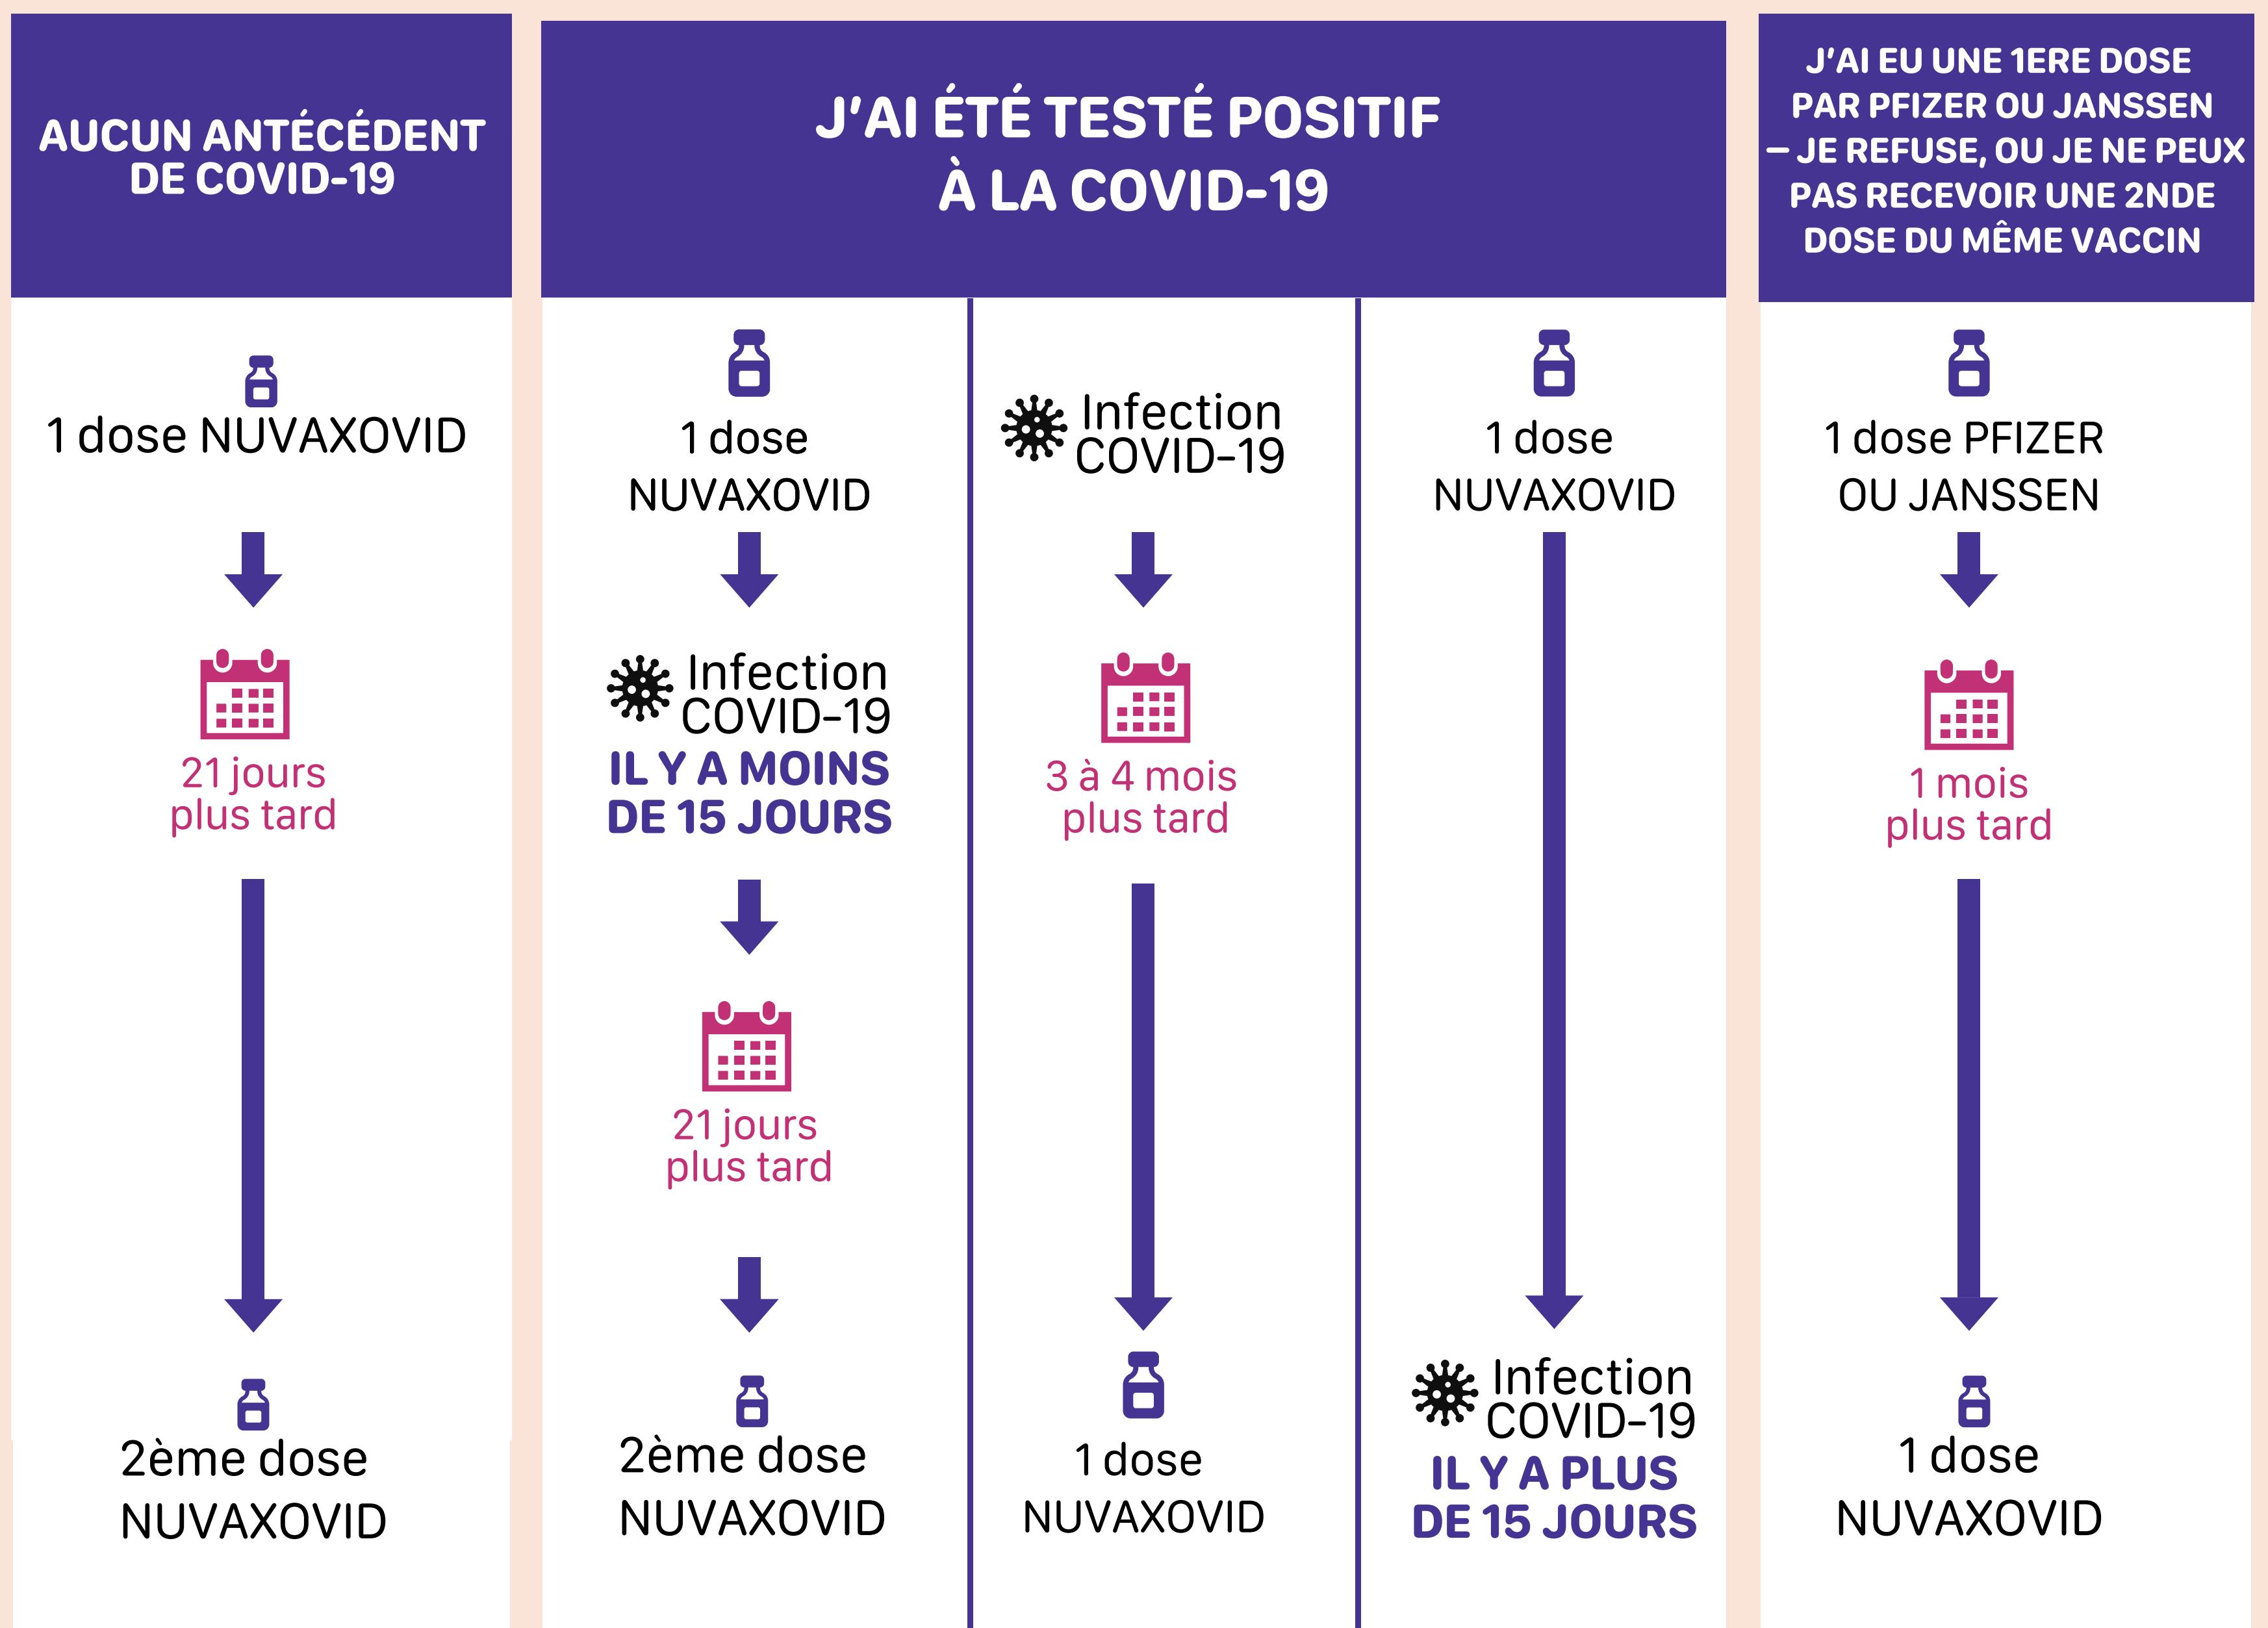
AUCUN ANTÉCÉDENT DE COVID-19

1 dose NUVAXOVID

21 jours plus tard

2ème dose NUVAXOVID

J'AI ÉTÉ TESTÉ POSITIF À LA COVID-19

1 dose NUVAXOVID

Infection COVID-19
IL Y A MOINS DE 15 JOURS

21 jours plus tard

2ème dose NUVAXOVID

Infection COVID-19

3 à 4 mois plus tard

1 dose NUVAXOVID

1 dose NUVAXOVID

Infection COVID-19
IL Y A PLUS DE 15 JOURS

J'AI EU UNE 1ERE DOSE PAR PFIZER OU JANSSEN – JE REFUSE, OU JE NE PEUX PAS RECEVOIR UNE 2NDE DOSE DU MÊME VACCIN

1 dose PFIZER OU JANSSEN

1 mois plus tard

1 dose NUVAXOVID